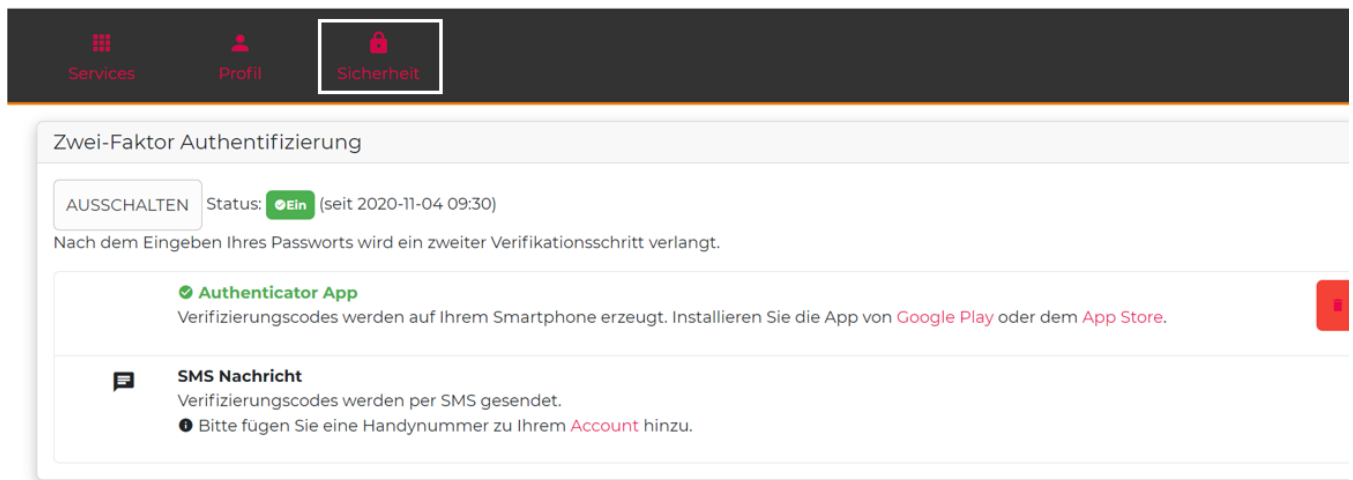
Services Profil Sicherheit

Zwei-Faktor Authentifizierung

AUSSCHALTEN Status: Ein (seit 2020-11-04 09:30)

Nach dem Eingeben Ihres Passworts wird ein zweiter Verifikationsschritt verlangt.

Authenticator App

Verifizierungscodes werden auf Ihrem Smartphone erzeugt. Installieren Sie die App von Google Play oder dem App Store.

SMS Nachricht

Verifizierungscodes werden per SMS gesendet.

Bitte fügen Sie eine Handynummer zu Ihrem Account hinzu.